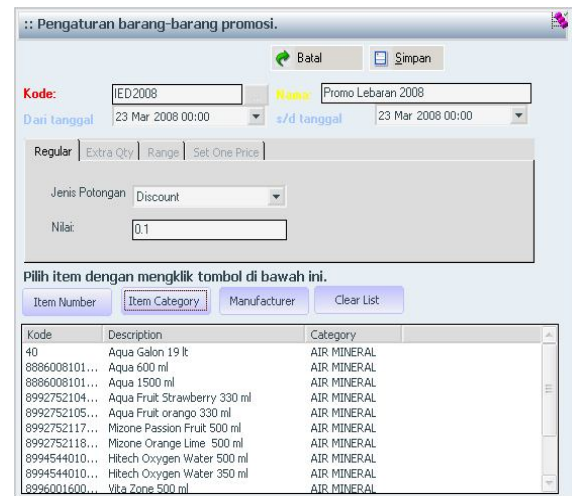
:: Pengaturan barang-barang promosi.

Batal

Simpan

Kode: IED2008

Nama: Promo Lebaran 2008

Dari tanggal 23 Mar 2008 00:00

s/d tanggal 23 Mar 2008 00:00

Regular | Extra Qty | Range | Set One Price

Jenis Potongan Discount

Nilai: 0.1

Pilih item dengan mengklik tombol di bawah ini.

Item Number | Item Category | Manufacturer | Clear List

| Kode | Description | Category |
|---|---|---|
| 40 | Aqua Galon 19 lt | AIR MINERAL |
| 8886008101... | Aqua 600 ml | AIR MINERAL |
| 8886008101... | Aqua 1500 ml | AIR MINERAL |
| 8992752104... | Aqua Fruit Strawberry 330 ml | AIR MINERAL |
| 8992752105... | Aqua Fruit orango 330 ml | AIR MINERAL |
| 8992752117... | Mizone Passion Fruit 500 ml | AIR MINERAL |
| 8992752118... | Mizone Orange Lime 500 ml | AIR MINERAL |
| 8994544010... | Hitech Oxygen Water 500 ml | AIR MINERAL |
| 8994544010... | Hitech Oxygen Water 350 ml | AIR MINERAL |
| 8996001600... | Vita Zone 500 ml | AIR MINERAL |